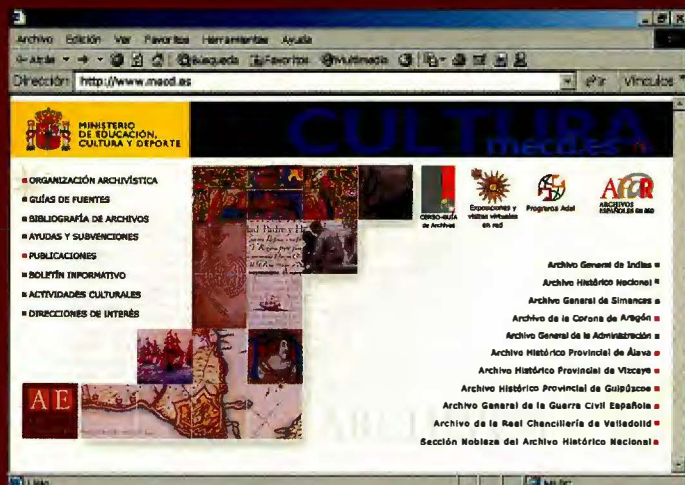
Archivo Edición Ver Favoritos Herramientas Ayuda

Atrás Búsqueda Favoritos Multimedia

Dirección http://www.mecd.es

Ir Vínculos

MINISTERIO DE EDUCACIÓN, CULTURA Y DEPORTE

CULTURA mecd.es

ORGANIZACIÓN ARCHIVÍSTICA
GUÍAS DE FUENTES
BIBLIOGRAFÍA DE ARCHIVOS
AYUDAS Y SUBVENCIONES
PUBLICACIONES
BOLETÍN INFORMATIVO
ACTIVIDADES CULTURALES
DIRECCIONES DE INTERÉS

CENSO-GUÍA de Archivos

Exposiciones y visitas virtuales en red

Programa Adai

APER ARCHIVOS ESPAÑOLES EN RED

Archivo General de Indias
Archivo Histórico Nacional
Archivo General de Simancas
Archivo de la Corona de Aragón
Archivo General de la Administración
Archivo Histórico Provincial de Álava
Archivo Histórico Provincial de Vizcaya
Archivo Histórico Provincial de Guipúzcoa
Archivo General de la Guerra Civil Española
Archivo de la Real Chancillería de Valladolid
Sección Nobleza del Archivo Histórico Nacional

AE

Listo

Mi PC